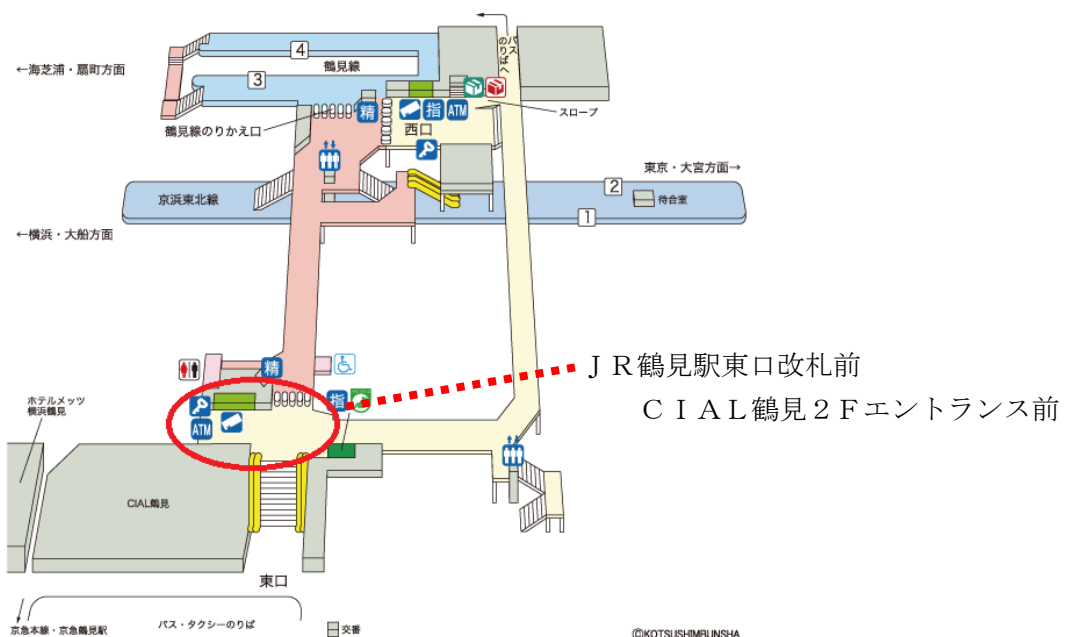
←海芝浦・扇町方面

4

鶴見線

3

バスのりばへ

鶴見線のりかえ口

精

指

ATM

西口

スロープ

東京・大宮方面→

2

待合室

京浜東北線

1

←横浜・大船方面

精

指

ＪＲ鶴見駅東口改札前

ＣＩＡＬ鶴見２Ｆエントランス前

ホテルメッツ横浜鶴見

ATM

CIAL鶴見

東口

京急本線・京急鶴見駅

バス・タクシーのりば

交番

©KOTSUSHIMBUNSHA